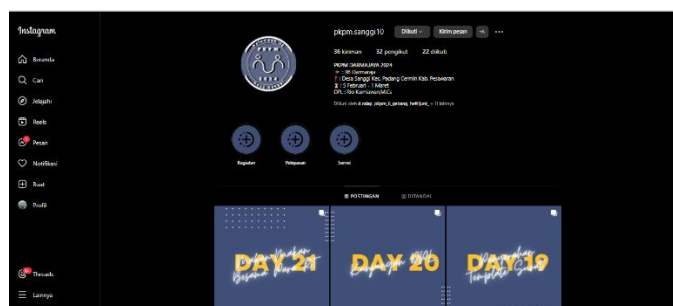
Instagram

Beranda
Cari
Jelajahi
Reels
Pesan
Notifikasi
Buat
Profil

Threads
Lainnya

pkpm.sanggi10 Diikuti Kirim pesan

36 kiriman 32 pengikut 22 diikuti

PKPM DARMAJAYA 2024
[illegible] IIB Darmajaya
Desa Sanggi Kec. Padang Cermin Kab. Pesawaran
5 Februari - 1 Maret
DPL : Ibu Kurniawati,M.Cs

Diikuti oleh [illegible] + 11 lainnya

Kegiatan Pelepasan Survei

POSTINGAN DITANDAI

DAY 21 DAY 20 DAY 19